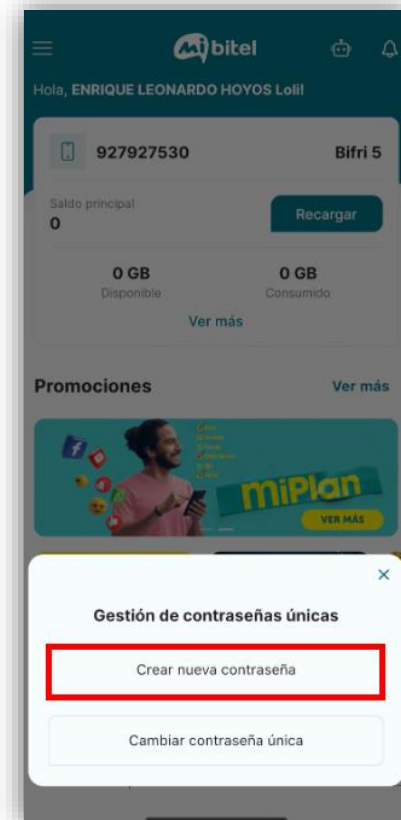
mi bitel

Hola, ENRIQUE LEONARDO HOYOS Loli!

927927530

Bifri 5

Saldo principal
0

Recargar

0 GB
Disponible

0 GB
Consumido

Ver más

Promociones

Ver más

miPlan

VER MÁS

×

Gestión de contraseñas únicas

Crear nueva contraseña

Cambiar contraseña única